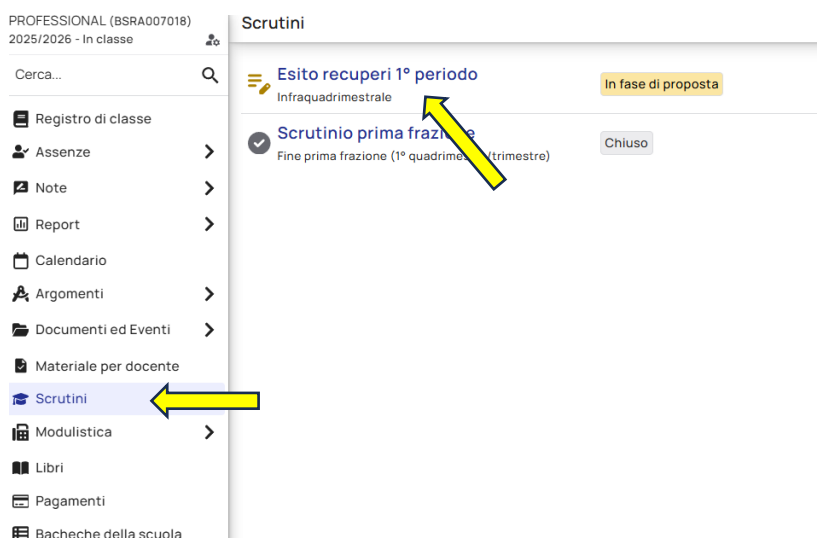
PROFESSIONAL (BSRA007018)
2025/2026 - In classe

Cerca...

Registro di classe
Assenze
Note
Report
Calendario
Argomenti
Documenti ed Eventi
Materiale per docente
Scrutini
Modulistica
Libri
Pagamenti
Bacheche della scuola

Scrutini

Esito recuperi 1° periodo
Infraquadrimestrale
In fase di proposta

Scrutinio prima fraz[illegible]
Fine prima frazione (1° quadrime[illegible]/trimestre)
Chiuso